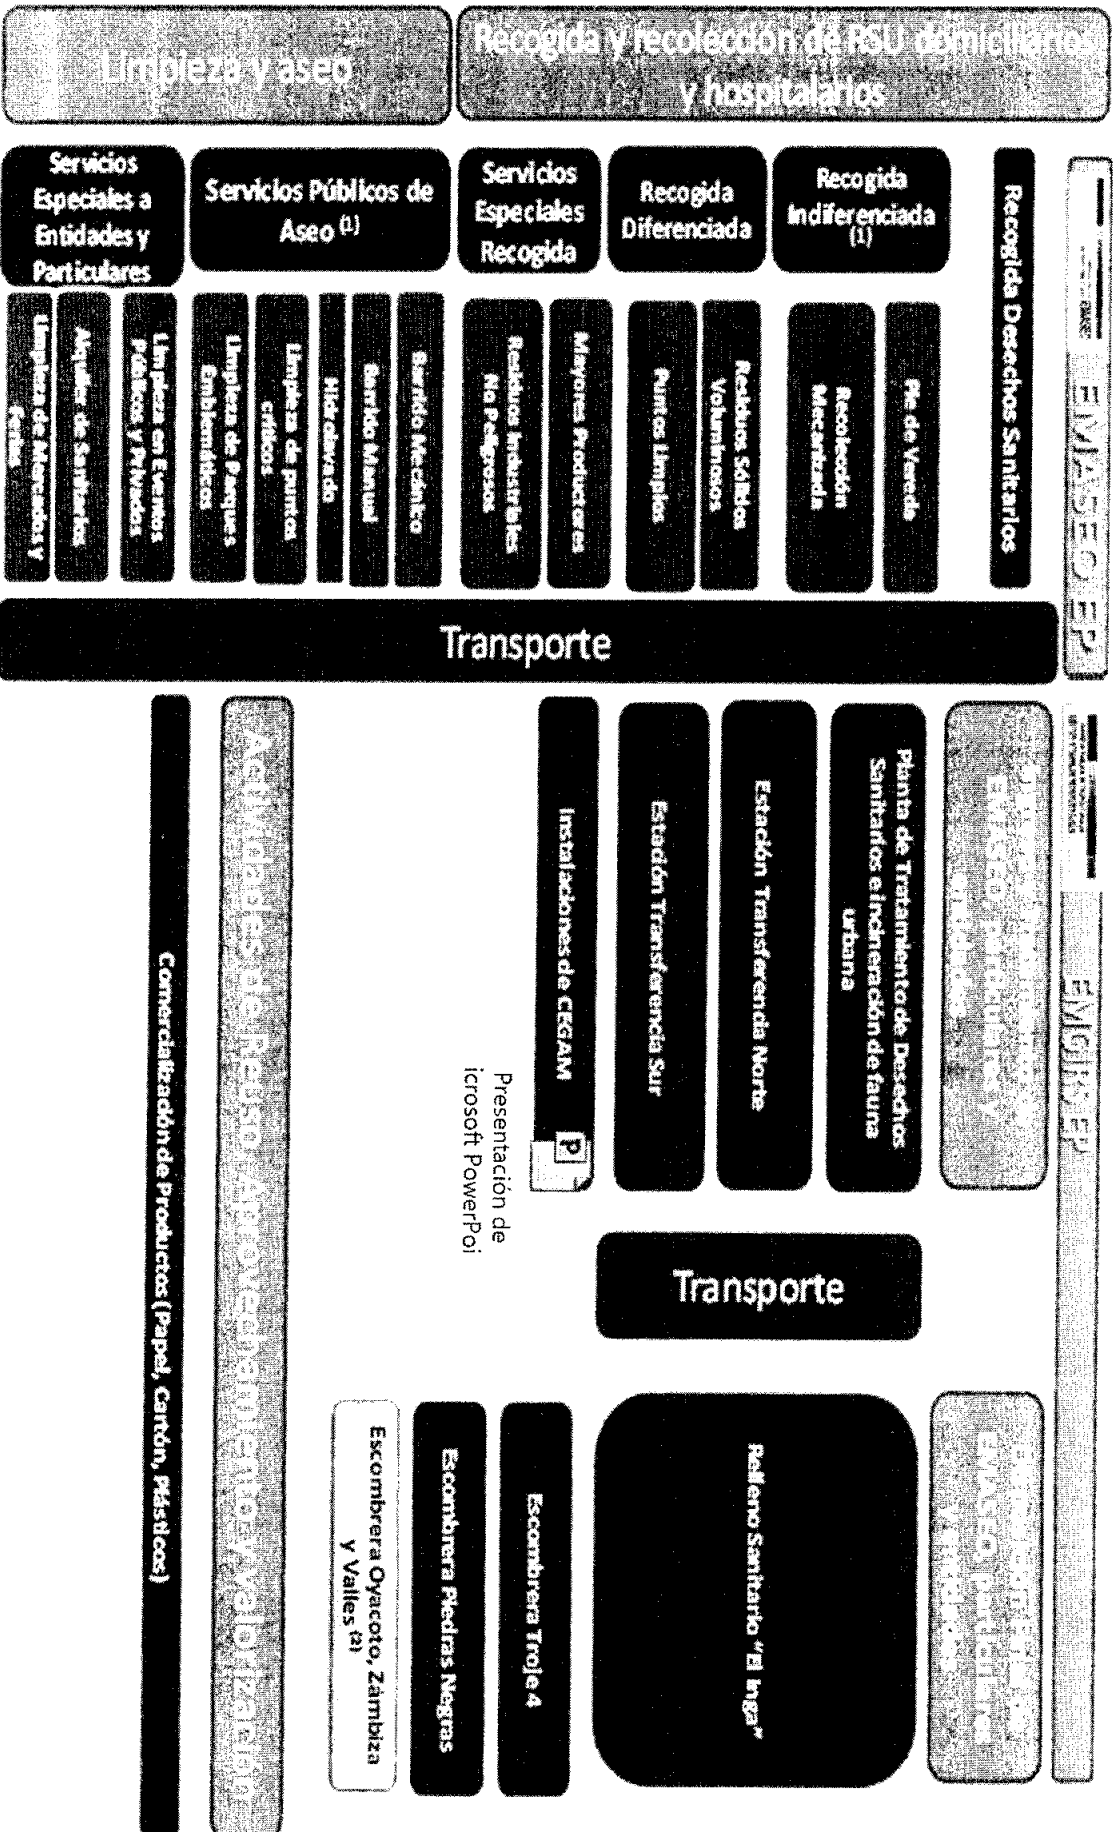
Limpieza y aseo

Recogida y recolección de RSU domiciliarios y hospitalarios

Servicios Especiales a Entidades y Particulares

Servicios Públicos de Aseo $^{(1)}$

Servicios Especiales Recogida

Recogida Diferenciada

Recogida Indiferenciada $^{(1)}$

Recogida Desechos Sanitarios

EMASEO EP

Limpieza de Mercados y Ferias

Alquiler de Sanitarios

Limpieza en Eventos Públicos y Privados

Limpieza de Parques Emblemáticos

Limpieza de puntos críticos

Hidrolavado

Barrido Manual

Barrido Mecánico

Residuos Industriales No Peligrosos

Mayores Productores

Puntos Limpios

Residuos Sólidos Voluminosos

Recolección Mecanizada

Pie de Vereda

Transporte

EMGIRS EP

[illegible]

Planta de Tratamiento de Desechos Sanitarios e incineración de fauna urbana

Estación Transferencia Norte

Estación Transferencia Sur

Instalaciones de CEGAM

Presentación de icrosoft PowerPoi

Transporte

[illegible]

Relleno Sanitario "El Inga"

Escombrera Troje 4

Escombrera Piedras Negras

Escombrera Oyacoto, Zámbiza y Valles $^{(2)}$

Actividades de Reuso, Aprovechamiento y Valorización

Comercialización de Productos (Papel, Cartón, Plásticos)